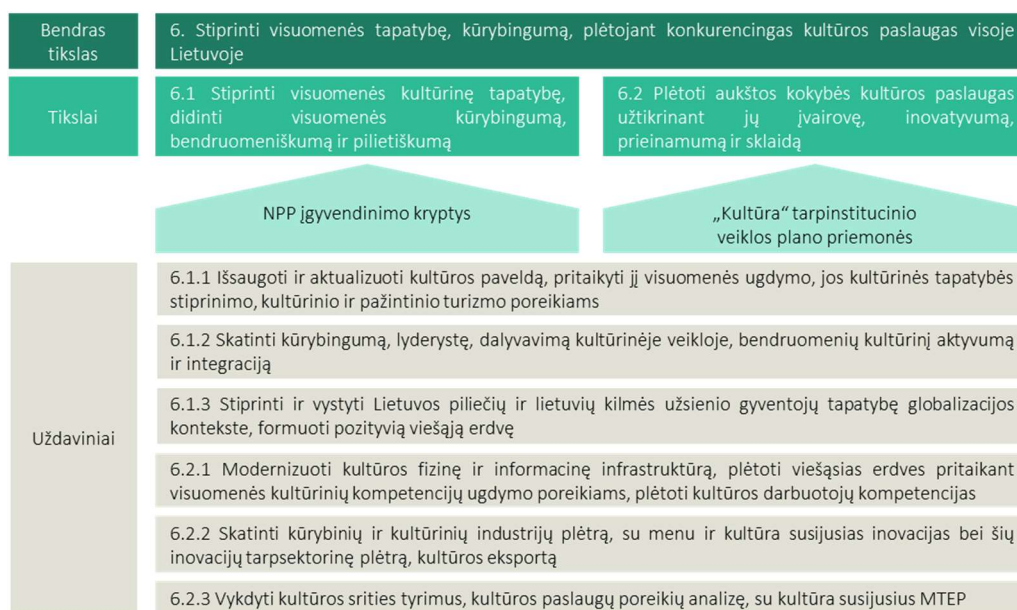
Bendras tikslas

6. Stiprinti visuomenės tapatybę, kūrybingumą, plėtojant konkurencingas kultūros paslaugas visoje Lietuvoje

Tikslai

6.1 Stiprinti visuomenės kultūrinę tapatybę, didinti visuomenės kūrybingumą, bendruomeniškumą ir pilietiškumą

6.2 Plėtoti aukštos kokybės kultūros paslaugas užtikrinant jų įvairovę, inovatyvumą, prieinamumą ir sklaidą

NPP įgyvendinimo kryptys

„Kultūra" tarpinstitucinio veiklos plano priemonės

Uždaviniai

6.1.1 Išsaugoti ir aktualizuoti kultūros paveldą, pritaikyti jį visuomenės ugdymo, jos kultūrinės tapatybės stiprinimo, kultūrinio ir pažintinio turizmo poreikiams

6.1.2 Skatinti kūrybingumą, lyderystę, dalyvavimą kultūrinėje veikloje, bendruomenių kultūrinį aktyvumą ir integraciją

6.1.3 Stiprinti ir vystyti Lietuvos piliečių ir lietuvių kilmės užsienio gyventojų tapatybę globalizacijos kontekste, formuoti pozityvią viešąją erdvę

6.2.1 Modernizuoti kultūros fizinę ir informacinę infrastruktūrą, plėtoti viešąsias erdves pritaikant visuomenės kultūrinių kompetencijų ugdymo poreikiams, plėtoti kultūros darbuotojų kompetencijas

6.2.2 Skatinti kūrybinių ir kultūrinių industrijų plėtrą, su menu ir kultūra susijusias inovacijas bei šių inovacijų tarpsektorinę plėtrą, kultūros eksportą

6.2.3 Vykdyti kultūros srities tyrimus, kultūros paslaugų poreikių analizę, su kultūra susijusius MTEP